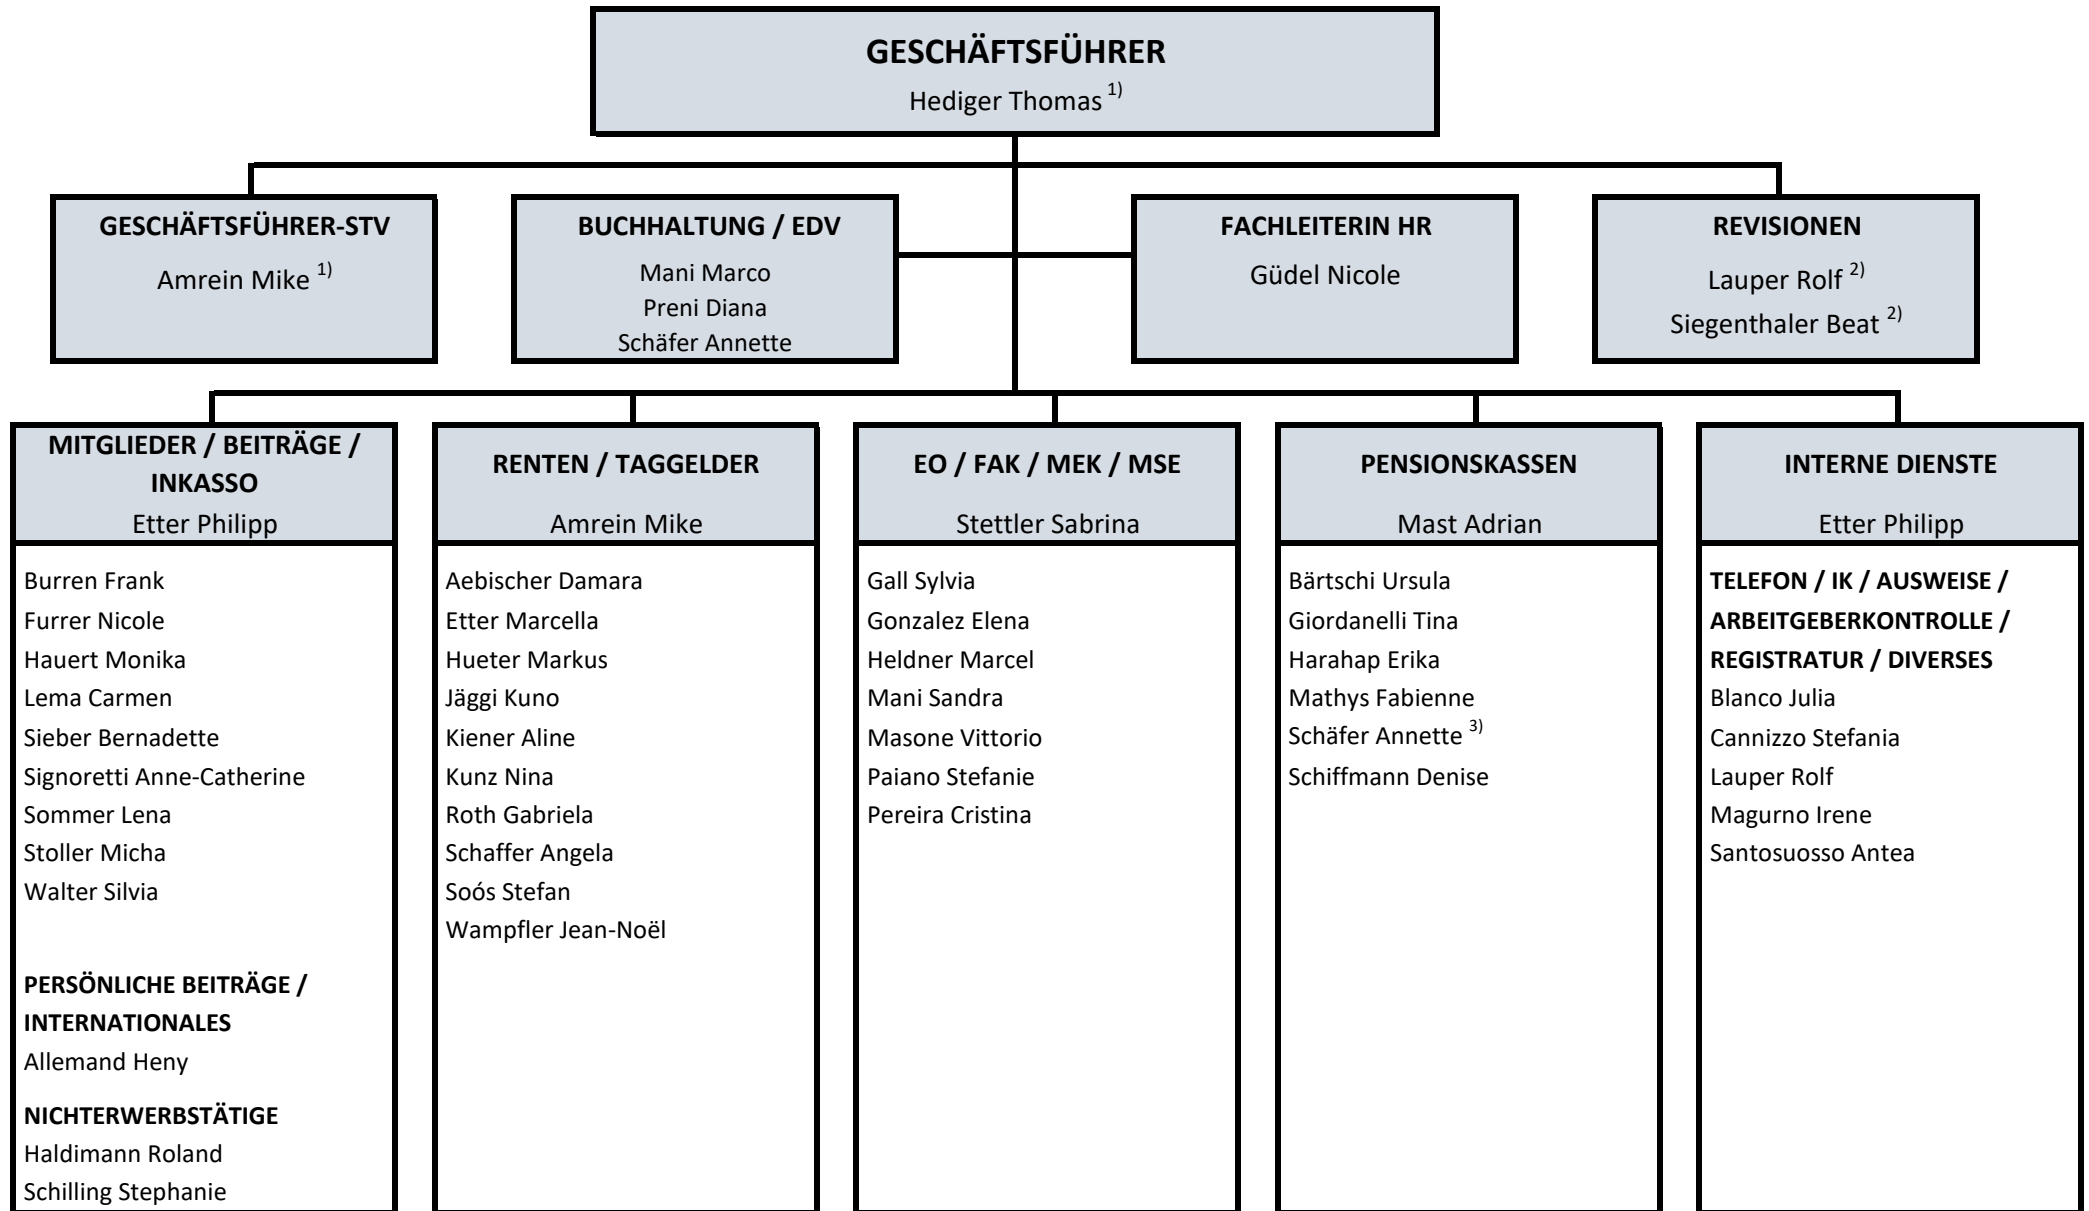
GESCHÄFTSFÜHRER
Hediger Thomas $^{1)}$

GESCHÄFTSFÜHRER-STV
Amrein Mike $^{1)}$

BUCHHALTUNG / EDV
Mani Marco
Preni Diana
Schäfer Annette

FACHLEITERIN HR
Güdel Nicole

REVISIONEN
Lauper Rolf $^{2)}$
Siegenthaler Beat $^{2)}$

MITGLIEDER / BEITRÄGE / INKASSO
Etter Philipp

Burren Frank
Furrer Nicole
Hauert Monika
Lema Carmen
Sieber Bernadette
Signoretti Anne-Catherine
Sommer Lena
Stoller Micha
Walter Silvia

PERSÖNLICHE BEITRÄGE / INTERNATIONALES
Allemand Heny

NICHTERWERBSTÄTIGE
Haldimann Roland
Schilling Stephanie

RENTEN / TAGGELDER
Amrein Mike

Aebischer Damara
Etter Marcella
Hueter Markus
Jäggi Kuno
Kiener Aline
Kunz Nina
Roth Gabriela
Schaffer Angela
Soós Stefan
Wampfler Jean-Noël

EO / FAK / MEK / MSE
Stettler Sabrina

Gall Sylvia
Gonzalez Elena
Heldner Marcel
Mani Sandra
Masone Vittorio
Paiano Stefanie
Pereira Cristina

PENSIONSKASSEN
Mast Adrian

Bärtschi Ursula
Giordanelli Tina
Harahap Erika
Mathys Fabienne
Schäfer Annette $^{3)}$
Schiffmann Denise

INTERNE DIENSTE
Etter Philipp

TELEFON / IK / AUSWEISE / ARBEITGEBERKONTROLLE / REGISTRATUR / DIVERSES
Blanco Julia
Cannizzo Stefania
Lauper Rolf
Magurno Irene
Santosuosso Antea